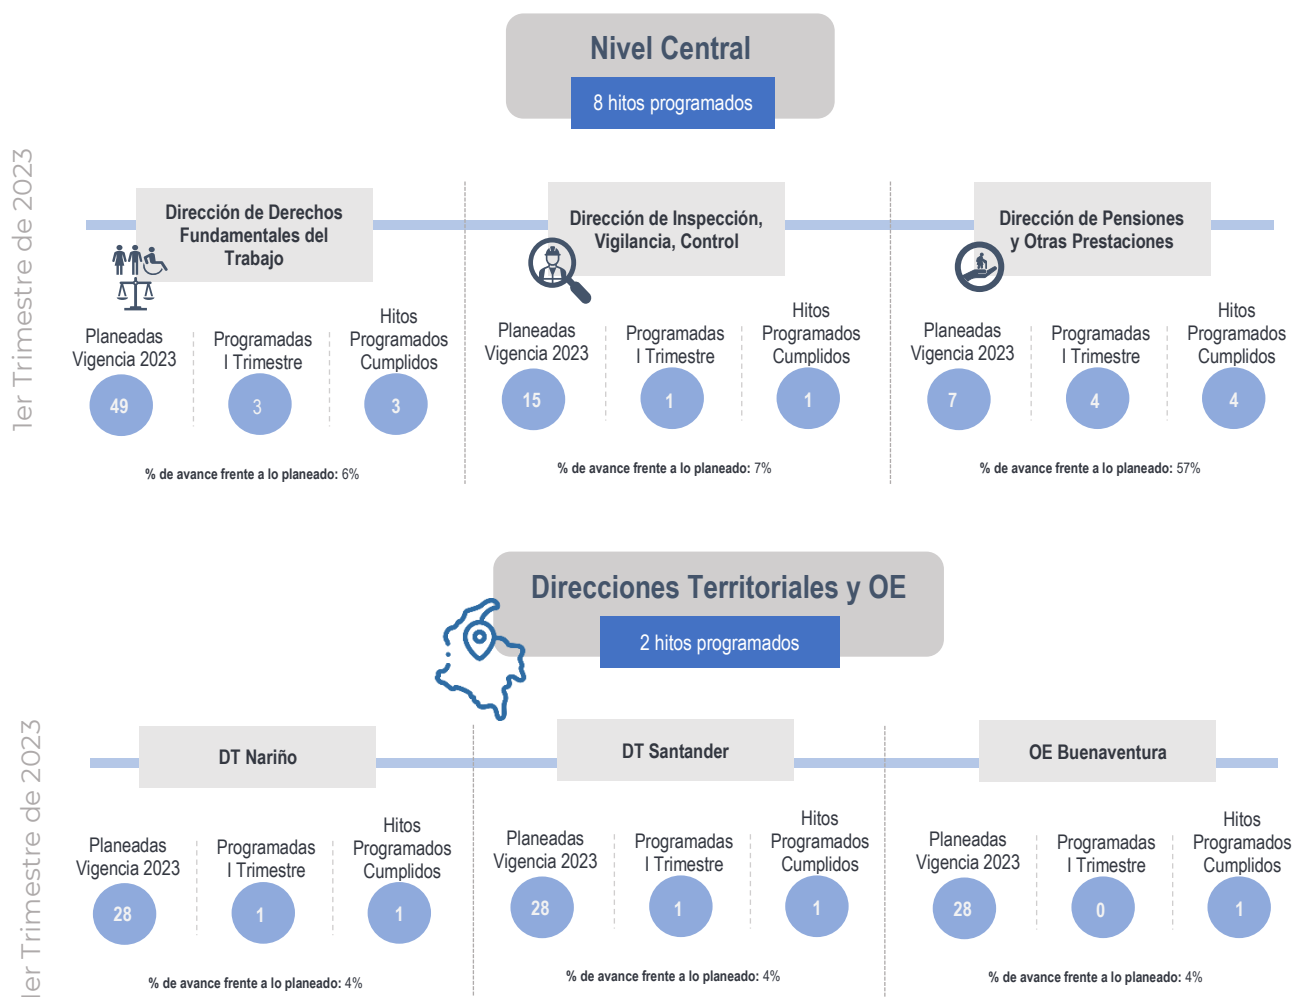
1er Trimestre de 2023

Nivel Central

8 hitos programados

Dirección de Derechos Fundamentales del Trabajo

Planeadas Vigencia 2023
49

Programadas I Trimestre
3

Hitos Programados Cumplidos
3

% de avance frente a lo planeado: 6%

Dirección de Inspección, Vigilancia, Control

Planeadas Vigencia 2023
15

Programadas I Trimestre
1

Hitos Programados Cumplidos
1

% de avance frente a lo planeado: 7%

Dirección de Pensiones y Otras Prestaciones

Planeadas Vigencia 2023
7

Programadas I Trimestre
4

Hitos Programados Cumplidos
4

% de avance frente a lo planeado: 57%

1er Trimestre de 2023

Direcciones Territoriales y OE

2 hitos programados

DT Nariño

Planeadas Vigencia 2023
28

Programadas I Trimestre
1

Hitos Programados Cumplidos
1

% de avance frente a lo planeado: 4%

DT Santander

Planeadas Vigencia 2023
28

Programadas I Trimestre
1

Hitos Programados Cumplidos
1

% de avance frente a lo planeado: 4%

OE Buenaventura

Planeadas Vigencia 2023
28

Programadas I Trimestre
0

Hitos Programados Cumplidos
1

% de avance frente a lo planeado: 4%